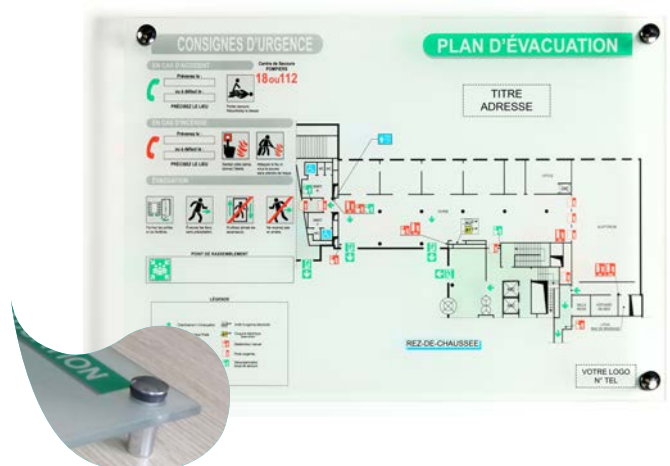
CONSIGNES D'URGENCE

PLAN D'ÉVACUATION

EN CAS D'ACCIDENT

Prévenez le

ou à défaut le

PRÉCISEZ LE LIEU

Centre de Secours POMPIERS

18ou112

EN CAS D'INCENDIE

Prévenez le

ou à défaut le

PRÉCISEZ LE LIEU

ÉVACUATION

POINT DE RASSEMBLEMENT

LÉGENDE

TITRE
ADRESSE

REZ-DE-CHAUSSEE

VOTRE LOGO
N° TEL